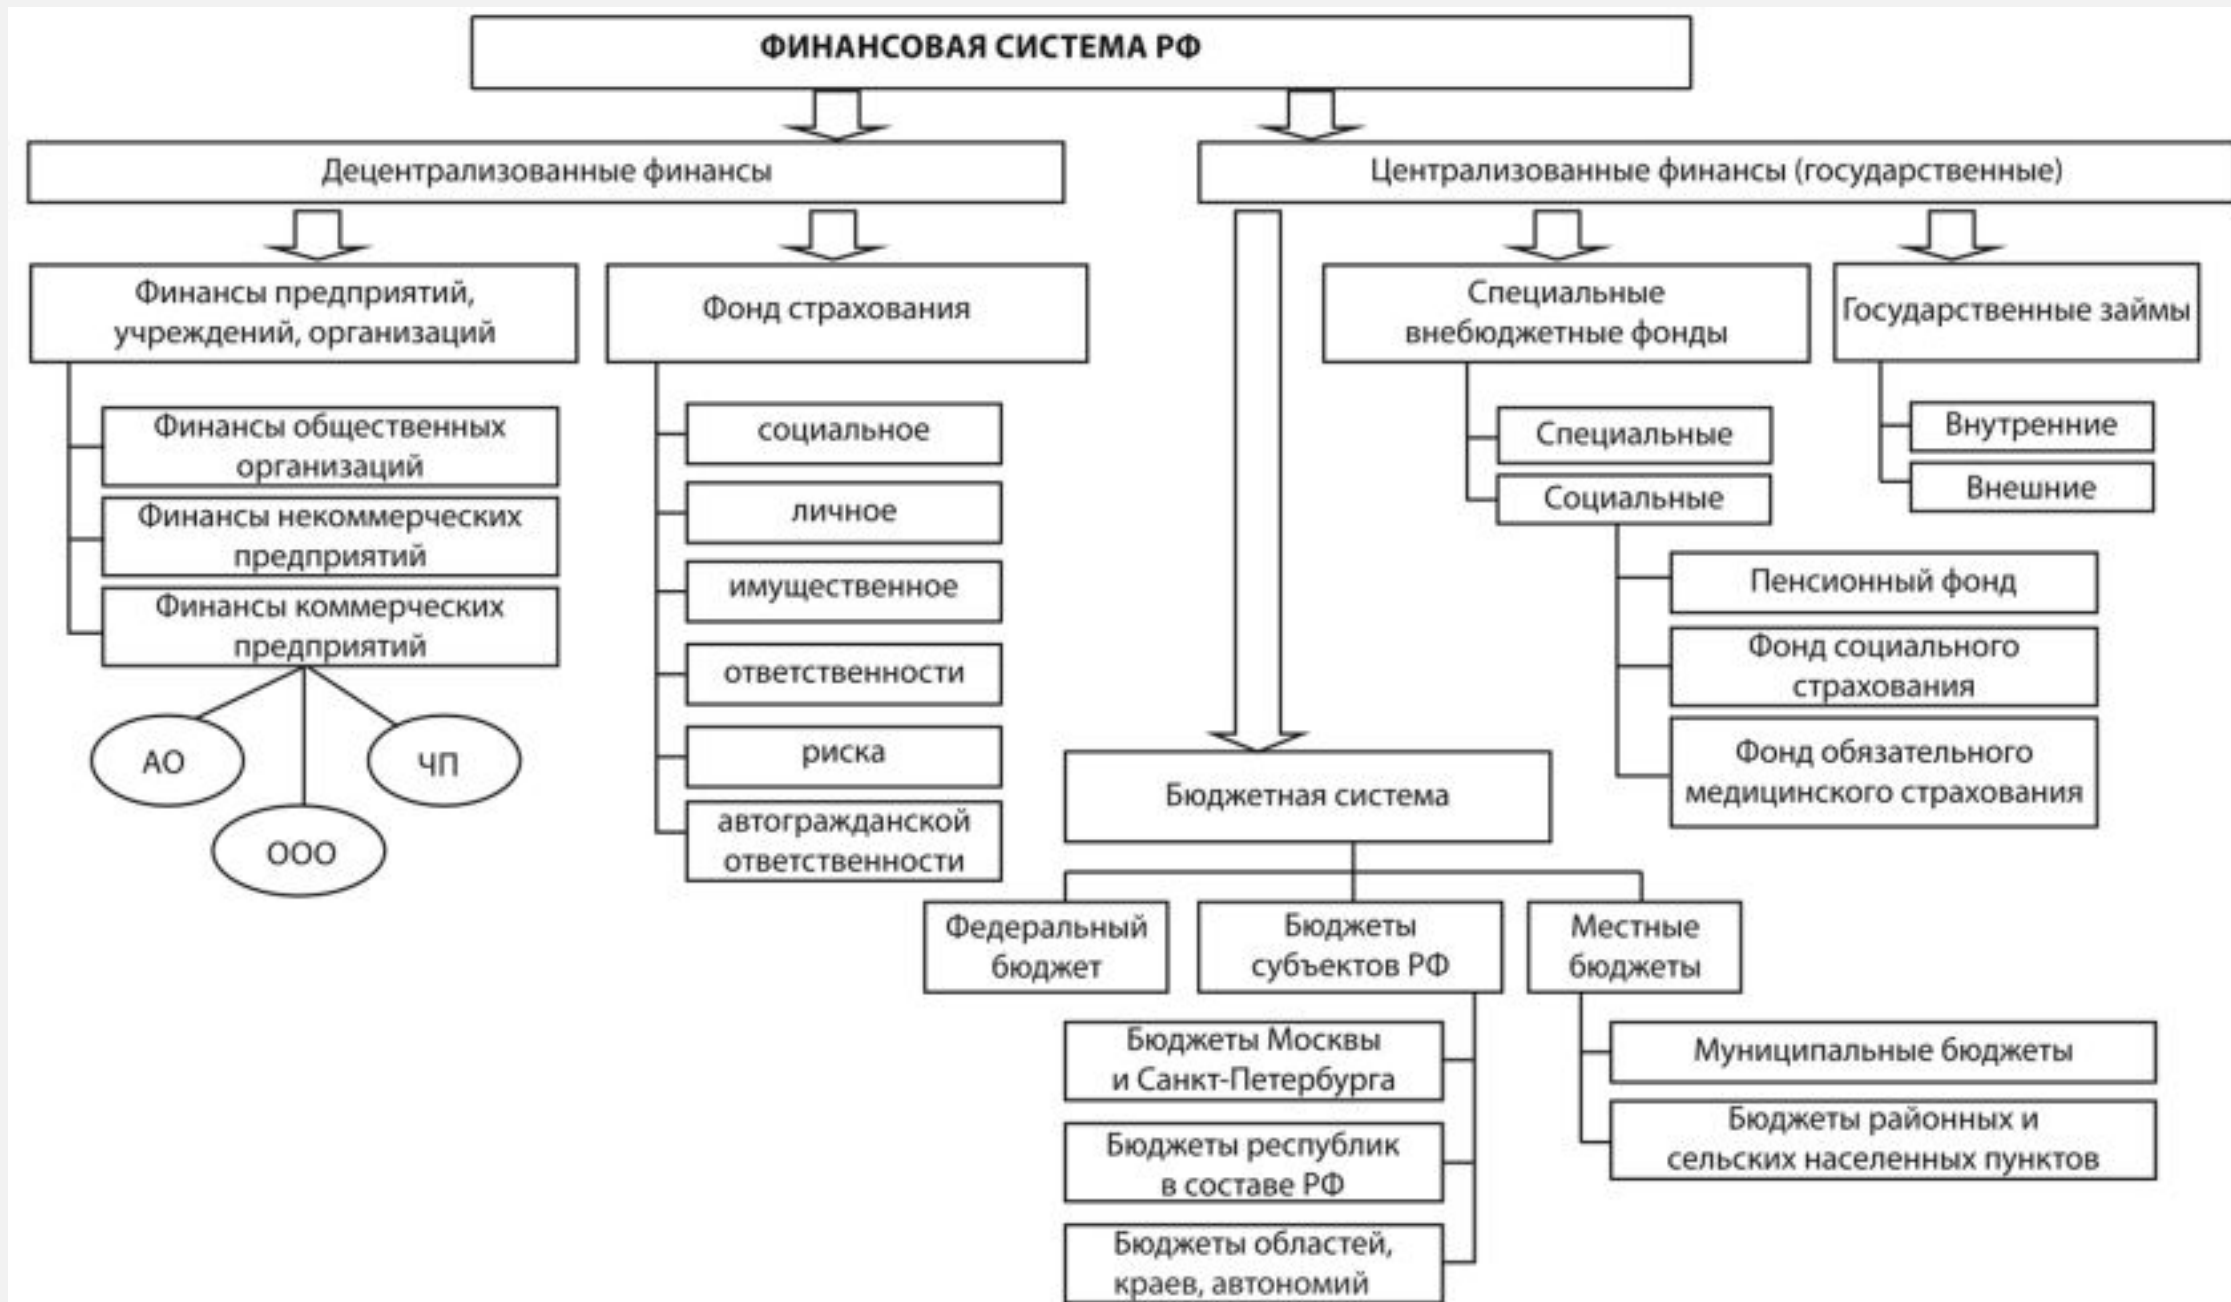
ФИНАНСОВАЯ СИСТЕМА РФ

Децентрализованные финансы

Финансы предприятий, учреждений, организаций

Финансы общественных организаций

Финансы некоммерческих предприятий

Финансы коммерческих предприятий

АО

ЧП

ООО

Фонд страхования

социальное

личное

имущественное

ответственности

риска

автогражданской ответственности

Централизованные финансы (государственные)

Специальные внебюджетные фонды

Специальные

Социальные

Пенсионный фонд

Фонд социального страхования

Фонд обязательного медицинского страхования

Государственные займы

Внутренние

Внешние

Бюджетная система

Федеральный бюджет

Бюджеты субъектов РФ

Местные бюджеты

Бюджеты Москвы и Санкт-Петербурга

Бюджеты республик в составе РФ

Бюджеты областей, краев, автономий

Муниципальные бюджеты

Бюджеты районных и сельских населенных пунктов